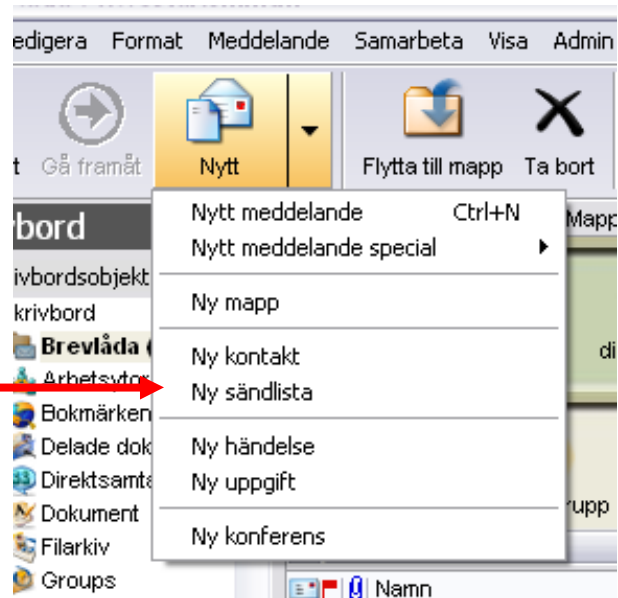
edigera Format Meddelande Samarbeta Visa Admin

t Gå framåt Nytt Flytta till mapp Ta bort

vbord
ivbordsobjekt
krivbord
Brevlåda (
Arbetsytor
Bokmärken
Delade dok
Direktsamta
Dokument
Filarkiv
Groups

Nytt meddelande Ctrl+N
Nytt meddelande special
Ny mapp
Ny kontakt
Ny sändlista
Ny händelse
Ny uppgift
Ny konferens

Mapp
di
rupp
Namn